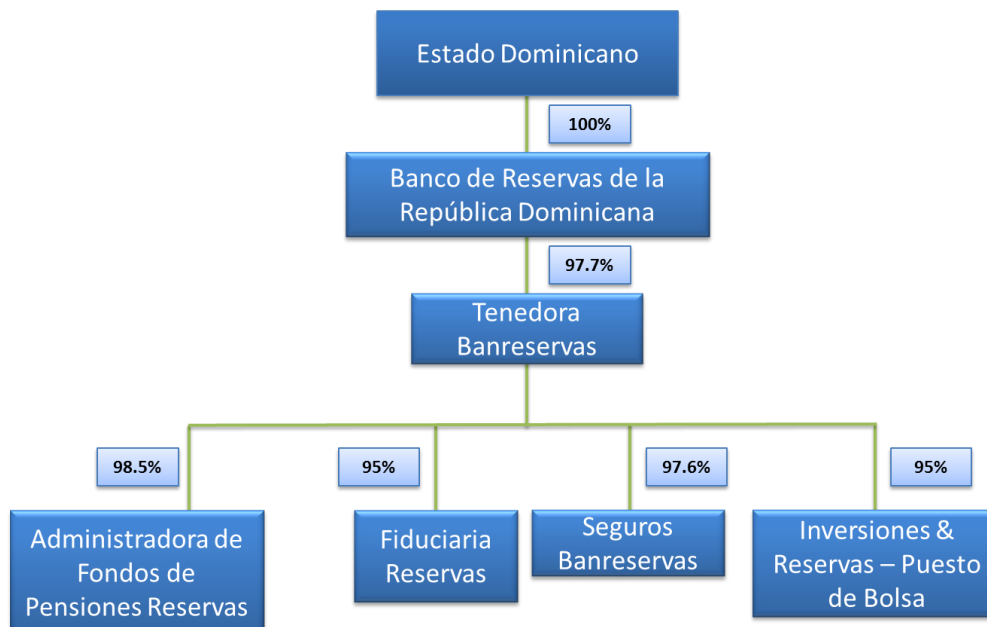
Estado Dominicano

100%

Banco de Reservas de la República Dominicana

97.7%

Tenedora Banreservas

98.5%

Administradora de Fondos de Pensiones Reservas

95%

Fiduciaria Reservas

97.6%

Seguros Banreservas

95%

Inversiones & Reservas – Puesto de Bolsa